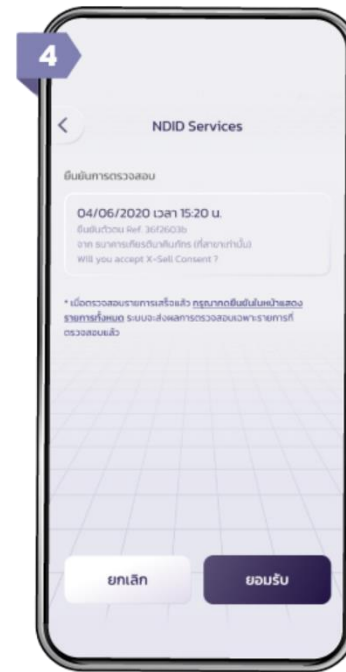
4

NDID Services

ยืนยันการตรวจสอบ

04/06/2020 เวลา 15:20 น.
ยืนยันตัวตน Ref. 36f2603b
จาก ธนาคารเกียรตินาคินภัทร (ที่สาขาเท่านั้น)
Will you accept X-Sell Consent ?

* เมื่อตรวจสอบรายการเสร็จแล้ว กรุณากดยืนยันในหน้าแสดงรายการทั้งหมด ระบบจะส่งผลการตรวจสอบเฉพาะรายการที่ตรวจสอบแล้ว

ยกเลิก

ยอมรับ